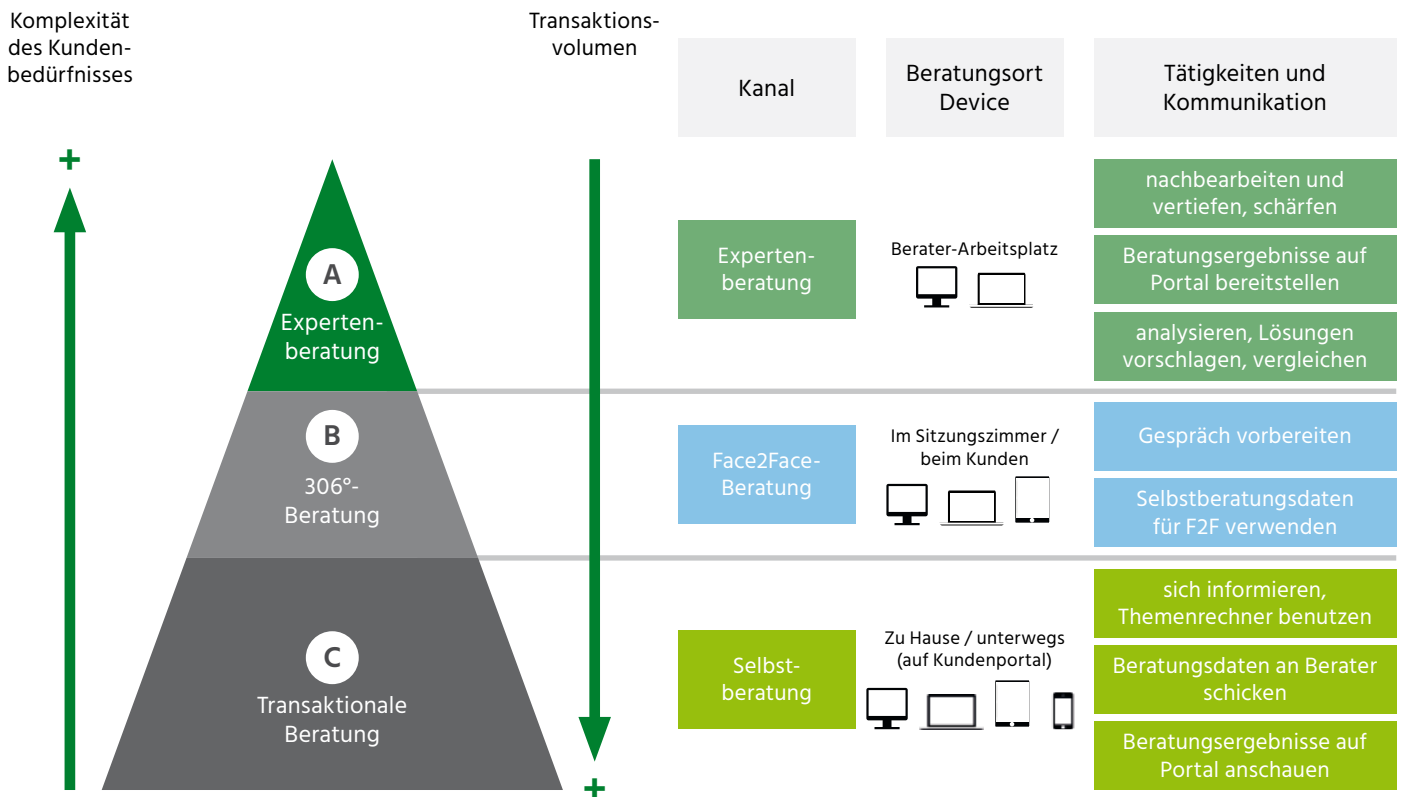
Komplexität des Kundenbedürfnisses

Transaktionsvolumen

Kanal

Beratungsort Device

Tätigkeiten und Kommunikation

+

A
Expertenberatung

Expertenberatung

Berater-Arbeitsplatz

nachbearbeiten und vertiefen, schärfen

Beratungsergebnisse auf Portal bereitstellen

analysieren, Lösungen vorschlagen, vergleichen

B
306°-Beratung

Face2Face-Beratung

Im Sitzungszimmer / beim Kunden

Gespräch vorbereiten

Selbstberatungsdaten für F2F verwenden

C
Transaktionale Beratung

Selbstberatung

Zu Hause / unterwegs (auf Kundenportal)

sich informieren, Themenrechner benutzen

Beratungsdaten an Berater schicken

Beratungsergebnisse auf Portal anschauen

+